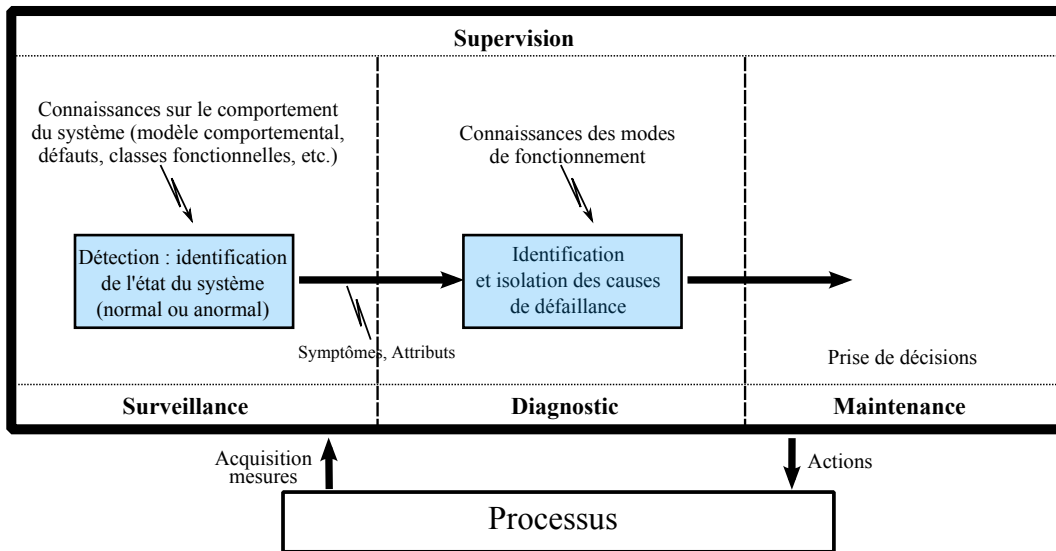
Supervision

Connaissances sur le comportement du système (modèle comportemental, défauts, classes fonctionnelles, etc.)

Connaissances des modes de fonctionnement

Détection : identification de l'état du système (normal ou anormal)

Identification et isolation des causes de défaillance

Symptômes, Attributs

Prise de décisions

Surveillance

Diagnostic

Maintenance

Acquisition mesures

Actions

Processus